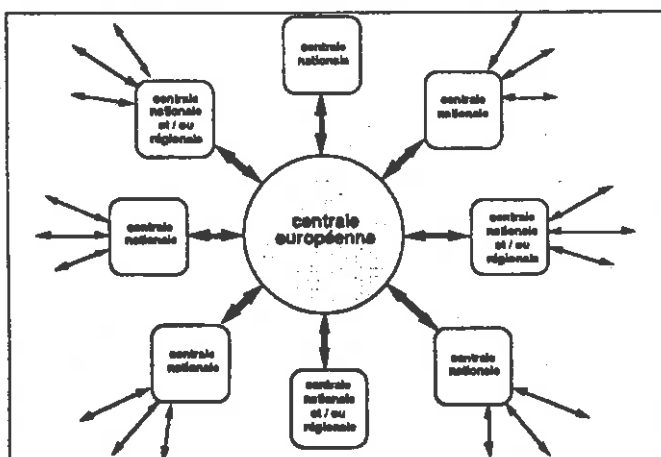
centrale nationale

centrale nationale et / ou régionale

centrale nationale

centrale nationale

centrale européenne

centrale nationale et / ou régionale

centrale nationale

centrale nationale et / ou régionale

centrale nationale